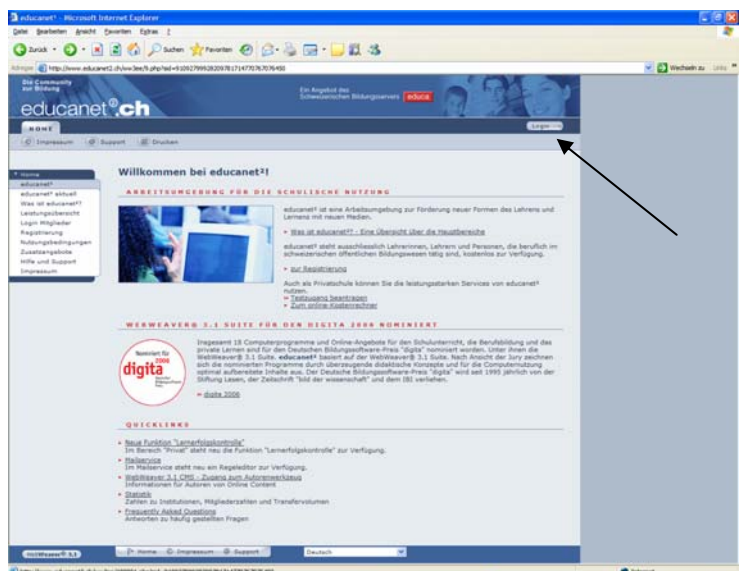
educanet² - Microsoft Internet Explorer

Datei Bearbeiten Ansicht Favoriten Extras ?

Zurück Suchen Favoriten

Adresse http://www.educanet2.ch/ww3ee/6.php?sid=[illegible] Wechseln zu Links

Die Community zur Bildung

educanet².ch

Ein Angebot des Schweizerischen Bildungsservers educa

HOME

Login

Impressum Support Drucken

Home
educanet²
educanet² aktuell
Was ist educanet²?
Leistungsübersicht
Login Mitglieder
Registrierung
Nutzungsbedingungen
Zusatzangebote
Hilfe und Support
Impressum

Willkommen bei educanet²!

ARBEITSUMGEBUNG FÜR DIE SCHULISCHE NUTZUNG

educanet² ist eine Arbeitsumgebung zur Förderung neuer Formen des Lehrens und Lernens mit neuen Medien.

» Was ist educanet²? - Eine Übersicht über die Hauptbereiche

educanet² steht ausschliesslich Lehrerinnen, Lehrern und Personen, die beruflich im schweizerischen öffentlichen Bildungswesen tätig sind, kostenlos zur Verfügung.

» zur Registrierung

Auch als Privatschule können Sie die leistungsstarken Services von educanet² nutzen.
» Testzugang beantragen
» Zum online-Kostenrechner

WEBWEAVER® 3.1 SUITE FÜR DEN DIGITA 2006 NOMINIERT

Nominiert für 2006 digita

Insgesamt 18 Computerprogramme und Online-Angebote für den Schulunterricht, die Berufsbildung und das private Lernen sind für den Deutschen Bildungssoftware-Preis "digita" nominiert worden. Unter ihnen die WebWeaver® 3.1 Suite. educanet² basiert auf der WebWeaver® 3.1 Suite. Nach Ansicht der Jury zeichnen sich die nominierten Programme durch überzeugende didaktische Konzepte und für die Computernutzung optimal aufbereitete Inhalte aus. Der Deutsche Bildungssoftware-Preis "digita" wird seit 1995 jährlich von der Stiftung Lesen, der Zeitschrift "bild der wissenschaft" und dem IBI verliehen.

» digita 2006

QUICKLINKS

» Neue Funktion "Lernerfolgskontrolle"
Im Bereich "Privat" steht neu die Funktion "Lernerfolgskontrolle" zur Verfügung.
» Mailservice
Im Mailservice steht neu ein Regeleditor zur Verfügung.
» WebWeaver 3.1 CMS - Zugang zum Autorenwerkzeug
Informationen für Autoren von Online Content
» Statistik
Zahlen zu Institutionen, Mitgliederzahlen und Transfervolumen
» Frequently Asked Questions
Antworten zu häufig gestellten Fragen

WebWeaver® 3.1 Home Impressum Support Deutsch

Internet